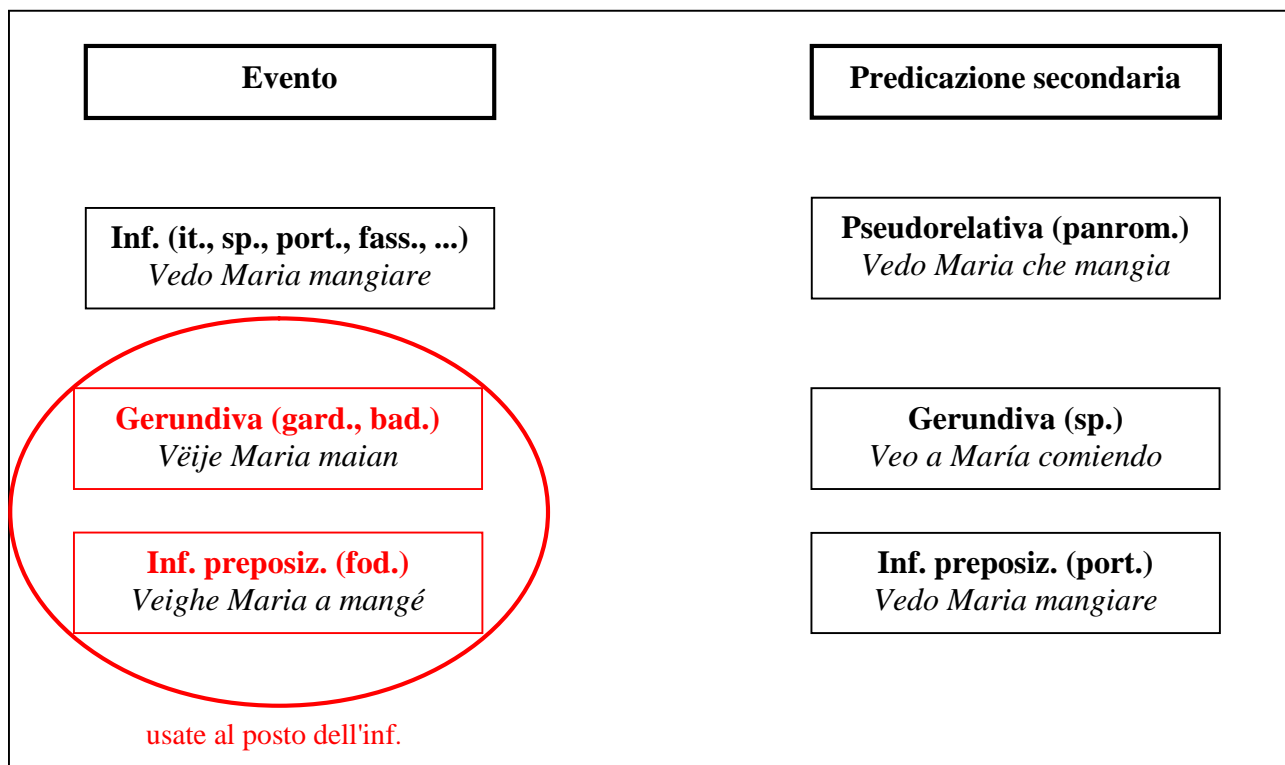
Evento

Predicazione secondaria

Inf. (it., sp., port., fass., ...)
Vedo Maria mangiare

Pseudorelativa (panrom.)
Vedo Maria che mangia

Gerundiva (gard., bad.)
Vëije Maria maian

Gerundiva (sp.)
Veo a María comiendo

Inf. preposiz. (fod.)
Veighe Maria a mangé

Inf. preposiz. (port.)
Vedo Maria mangiare

usate al posto dell'inf.